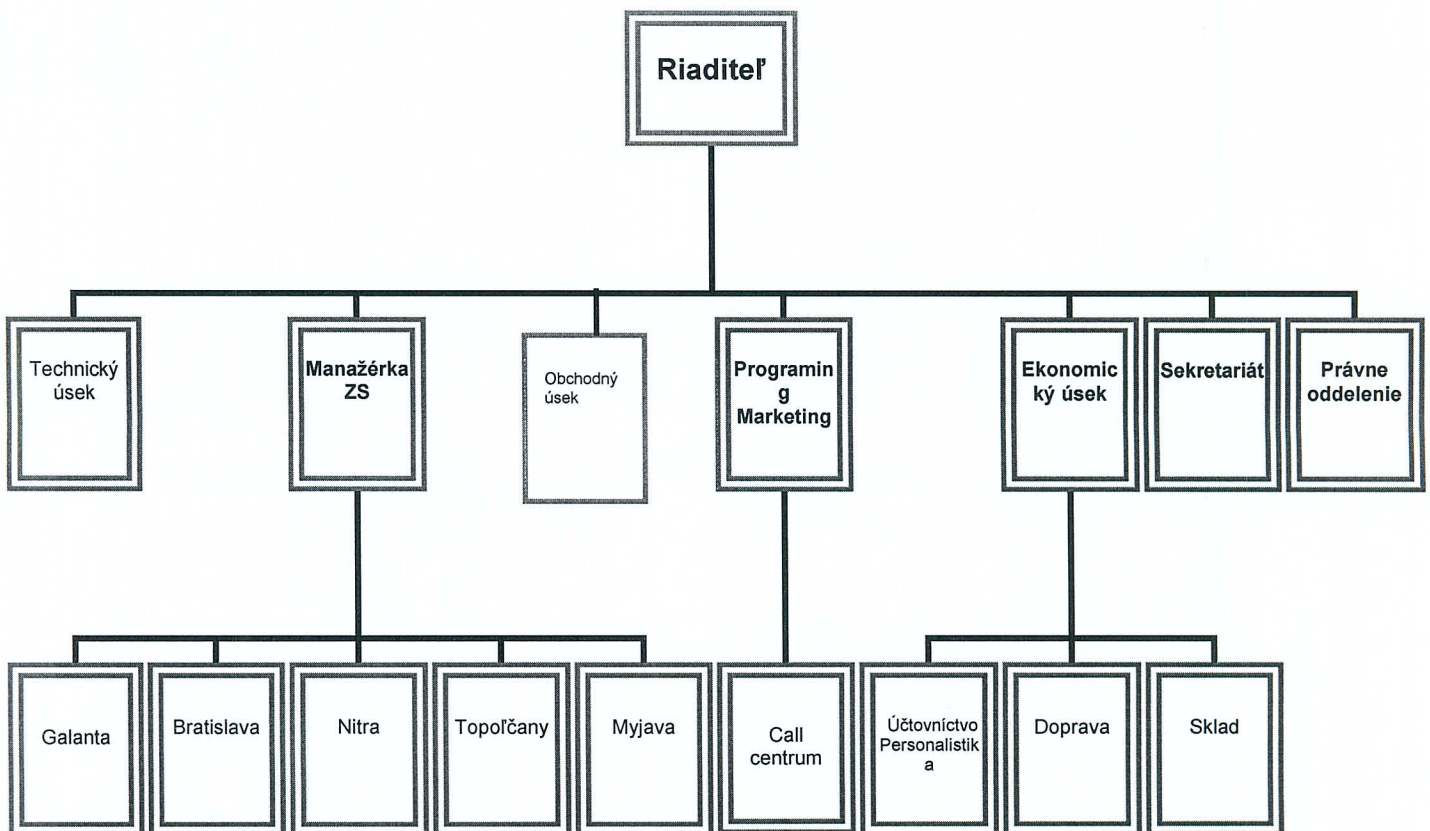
Riaditeľ

Technický úsek

Manažérka ZS

Obchodný úsek

Programin g Marketing

Ekonomic ký úsek

Sekretariát

Právne oddelenie

Galanta

Bratislava

Nitra

Topoľčany

Myjava

Call centrum

Účtovníctvo Personalistik a

Doprava

Sklad